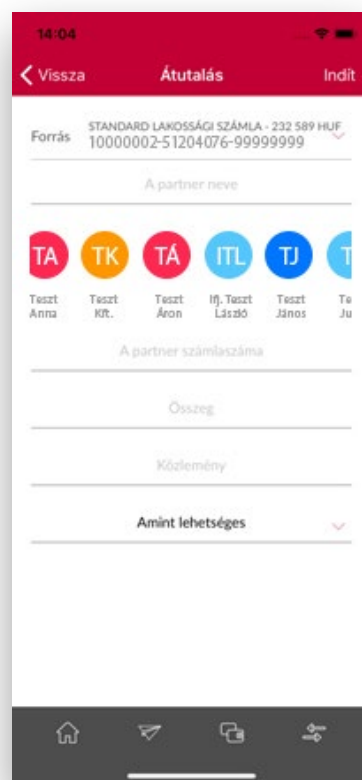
14:04

Vissza
Átutalás
Indít

Forrás
STANDARD LAKOSSÁGI SZÁMLA - 232 589 HUF
10000002-51204076-99999999

A partner neve

TA
Teszt Anna

TK
Teszt Kft.

TÁ
Teszt Áron

ITL
Ifj. Teszt László

TJ
Teszt János

T
Te Ju

A partner számlaszáma

Összeg

Közlemény

Amint lehetséges